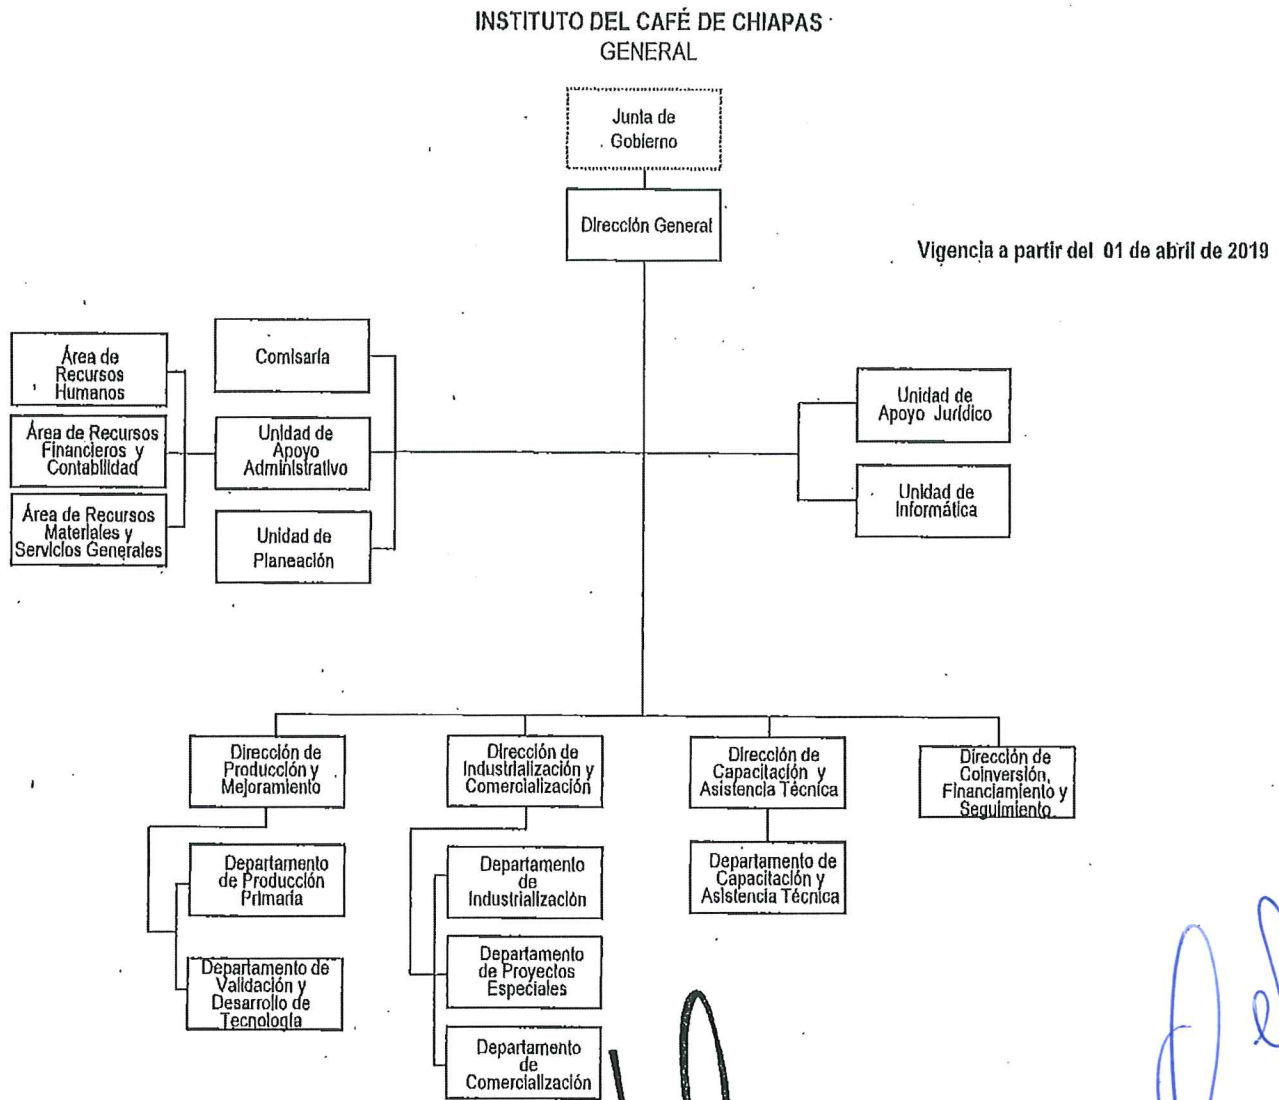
INSTITUTO DEL CAFÉ DE CHIAPAS
GENERAL

Junta de Gobierno

Dirección General

Vigencia a partir del 01 de abril de 2019

Área de Recursos Humanos

Área de Recursos Financieros y Contabilidad

Área de Recursos Materiales y Servicios Generales

Comisaría

Unidad de Apoyo Administrativo

Unidad de Planeación

Unidad de Apoyo Jurídico

Unidad de Informática

Dirección de Producción y Mejoramiento

Departamento de Producción Primaria

Departamento de Validación y Desarrollo de Tecnología

Dirección de Industrialización y Comercialización

Departamento de Industrialización

Departamento de Proyectos Especiales

Departamento de Comercialización

Dirección de Capacitación y Asistencia Técnica

Departamento de Capacitación y Asistencia Técnica

Dirección de Conversión, Financiamiento y Seguimiento